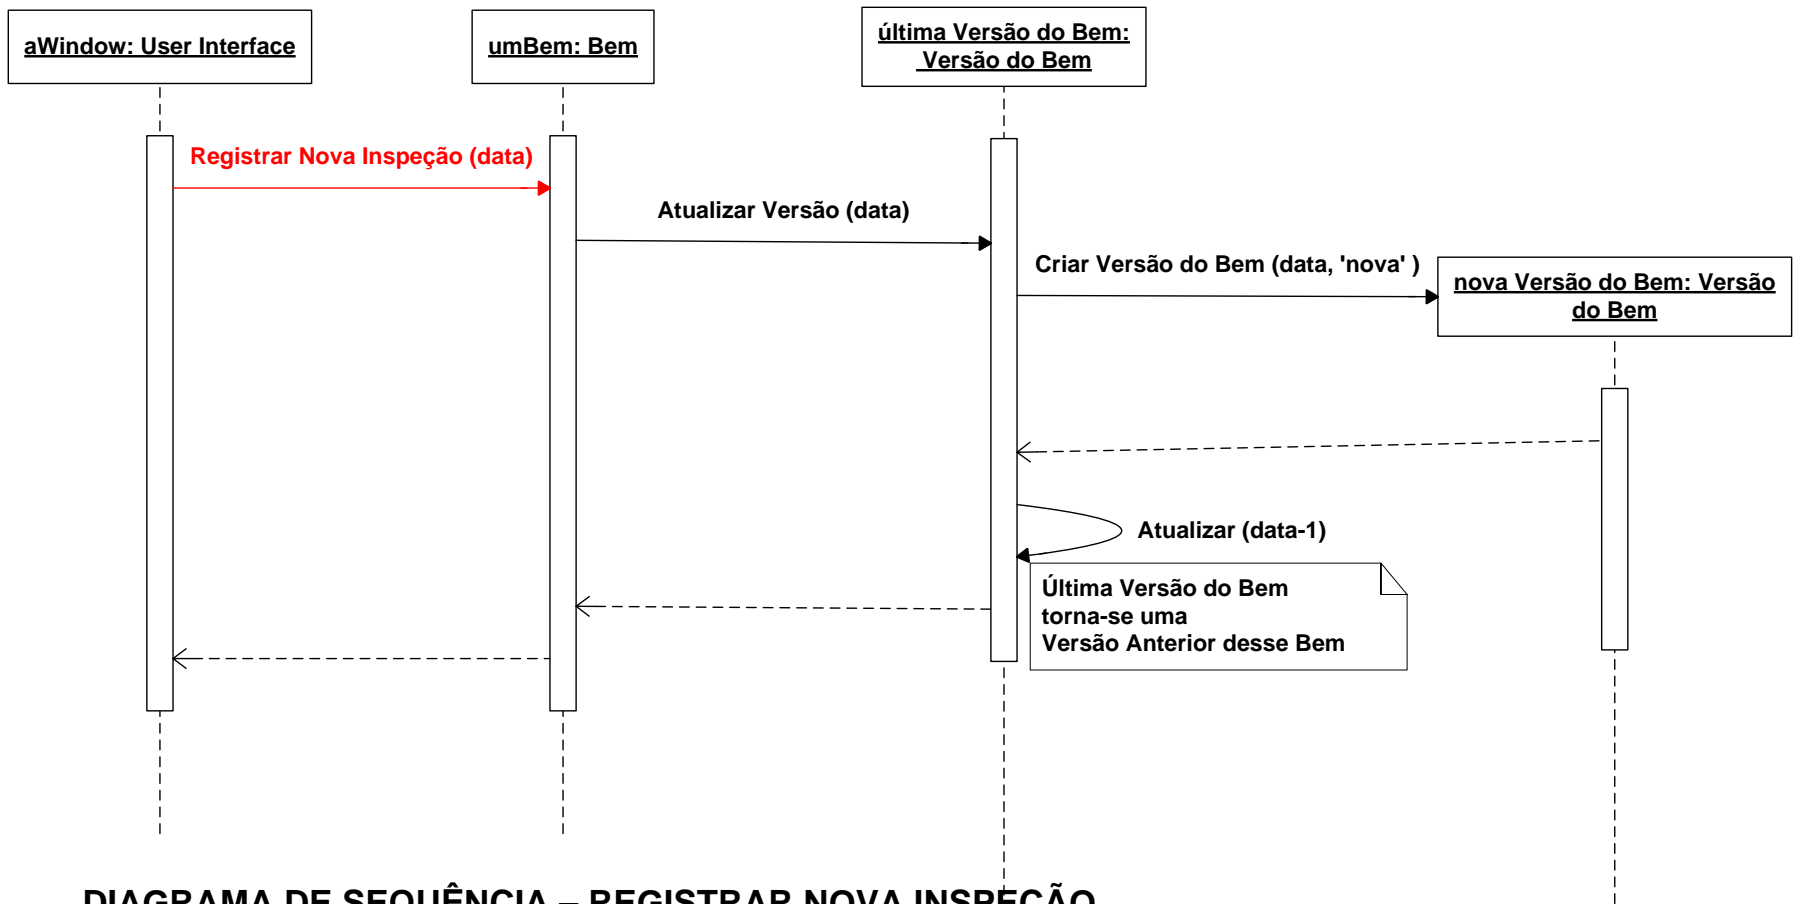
aWindow: User Interface

umBem: Bem

última Versão do Bem: Versão do Bem

Registrar Nova Inspeção (data)

Atualizar Versão (data)

Criar Versão do Bem (data, 'nova' )

nova Versão do Bem: Versão do Bem

Atualizar (data-1)

Última Versão do Bem torna-se uma Versão Anterior desse Bem

DIAGRAMA DE SEQUÊNCIA – REGISTRAR NOVA INSPEÇÃO